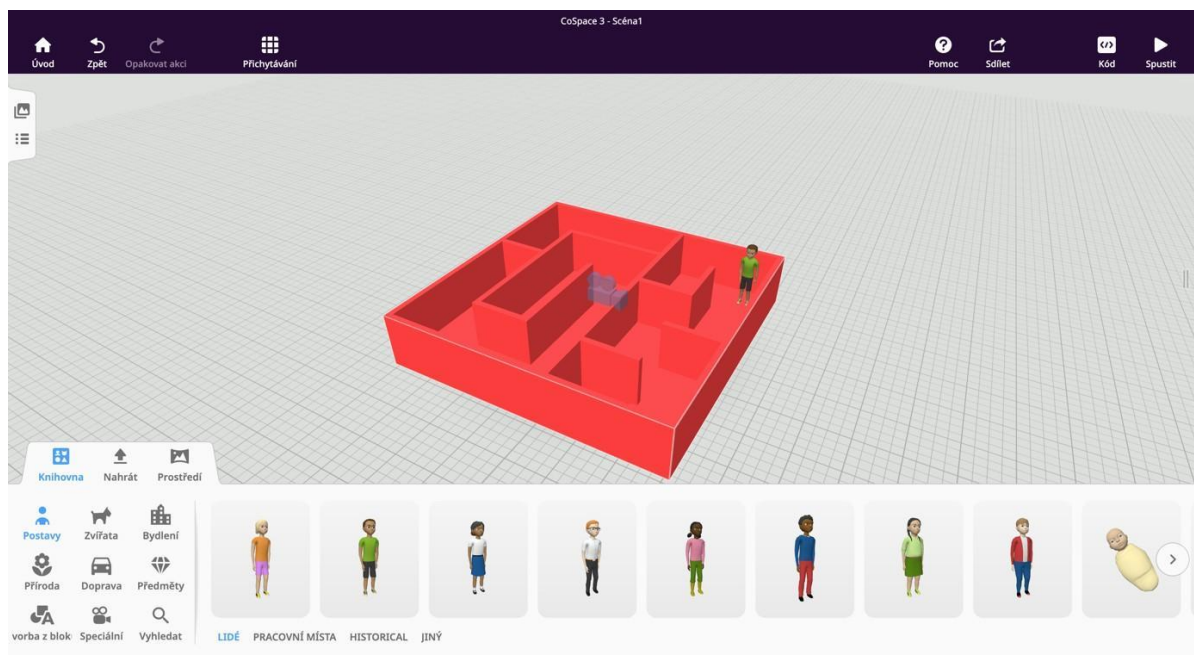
CoSpace 3 - Scéna1

Úvod
Zpět
Opakovat akci
Přichytávání

Pomoc
Sdílet
Kód
Spustit

Knihovna
Nahrát
Prostředí

Postavy
Zvířata
Bydlení
Příroda
Doprava
Předměty
vorba z blok
Speciální
Vyhledat

LIDÉ
PRACOVNÍ MÍSTA
HISTORICAL
JINÝ